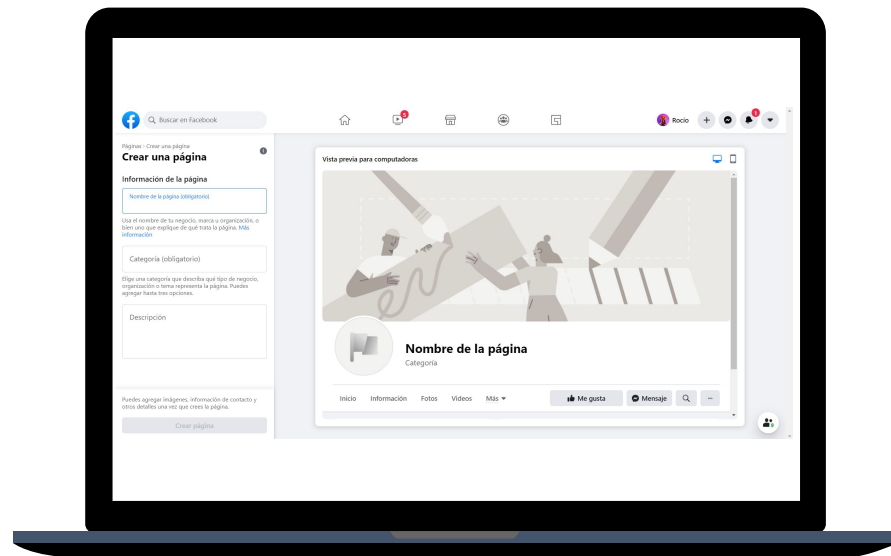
Buscar en Facebook

Rocío

Páginas › Crear una página
Crear una página

Información de la página

Nombre de la página (obligatorio)

Usa el nombre de tu negocio, marca u organización, o bien uno que explique de qué trata la página. Más información

Categoría (obligatorio)

Elige una categoría que describa qué tipo de negocio, organización o tema representa la página. Puedes agregar hasta tres opciones.

Descripción

Puedes agregar imágenes, información de contacto y otros detalles una vez que crees la página.

Crear página

Vista previa para computadoras

Nombre de la página
Categoría

Inicio Información Fotos Videos Más

Me gusta
Mensaje